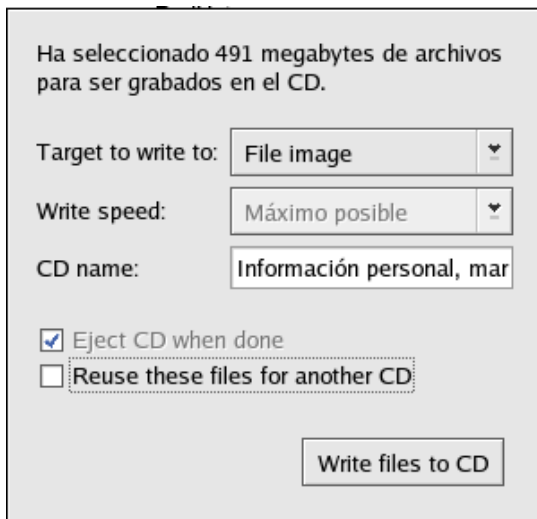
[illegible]

Ha seleccionado 491 megabytes de archivos para ser grabados en el CD.

Target to write to: File image

Write speed: Máximo posible

CD name: Información personal, mar

☑ Eject CD when done

☐ Reuse these files for another CD

Write files to CD